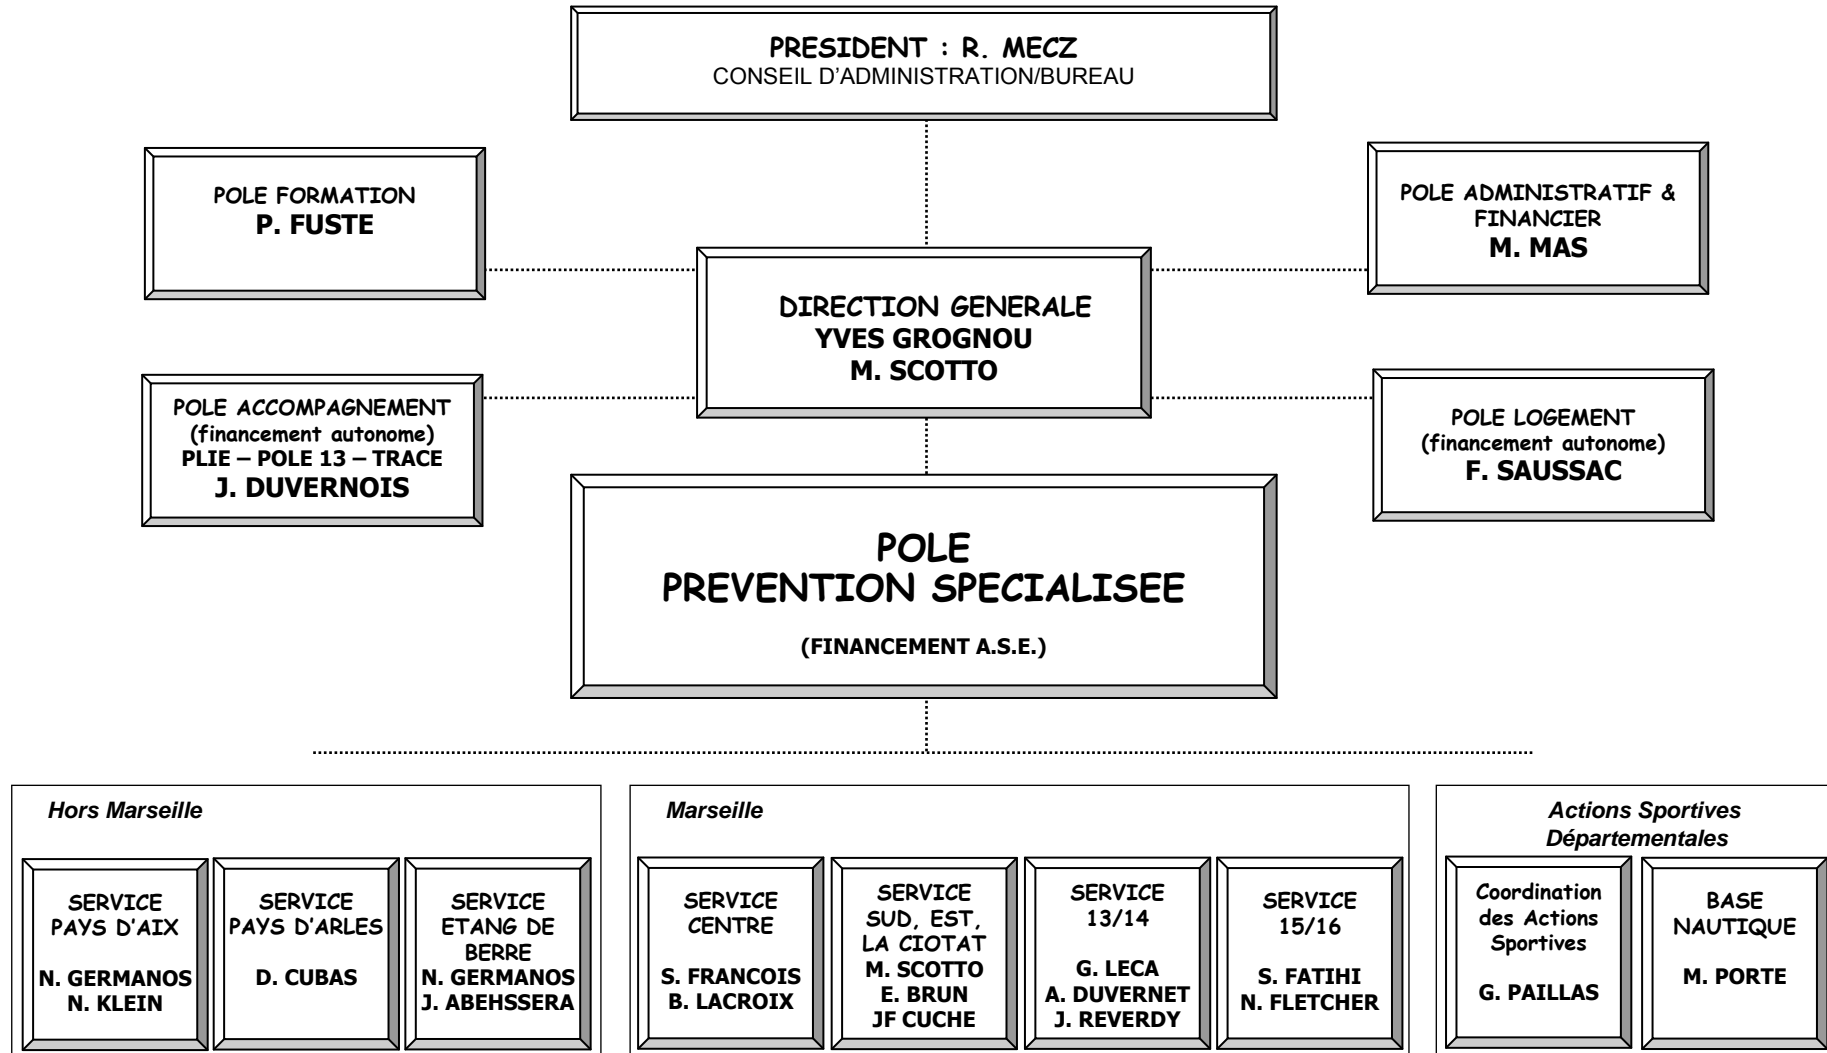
PRESIDENT : R. MECZ
CONSEIL D'ADMINISTRATION/BUREAU

POLE FORMATION
P. FUSTE

POLE ADMINISTRATIF & FINANCIER
M. MAS

DIRECTION GENERALE
YVES GROGNOU
M. SCOTTO

POLE ACCOMPAGNEMENT
(financement autonome)
PLIE – POLE 13 – TRACE
J. DUVERNOIS

POLE LOGEMENT
(financement autonome)
F. SAUSSAC

POLE
PREVENTION SPECIALISEE

(FINANCEMENT A.S.E.)

Hors Marseille

SERVICE PAYS D'AIX
N. GERMANOS
N. KLEIN

SERVICE PAYS D'ARLES
D. CUBAS

SERVICE ETANG DE BERRE
N. GERMANOS
J. ABEHSSERA

Marseille

SERVICE CENTRE
S. FRANCOIS
B. LACROIX

SERVICE SUD, EST, LA CIOTAT
M. SCOTTO
E. BRUN
JF CUCHE

SERVICE 13/14
G. LECA
A. DUVERNET
J. REVERDY

SERVICE 15/16
S. FATIHI
N. FLETCHER

Actions Sportives Départementales

Coordination des Actions Sportives
G. PAILLAS

BASE NAUTIQUE
M. PORTE